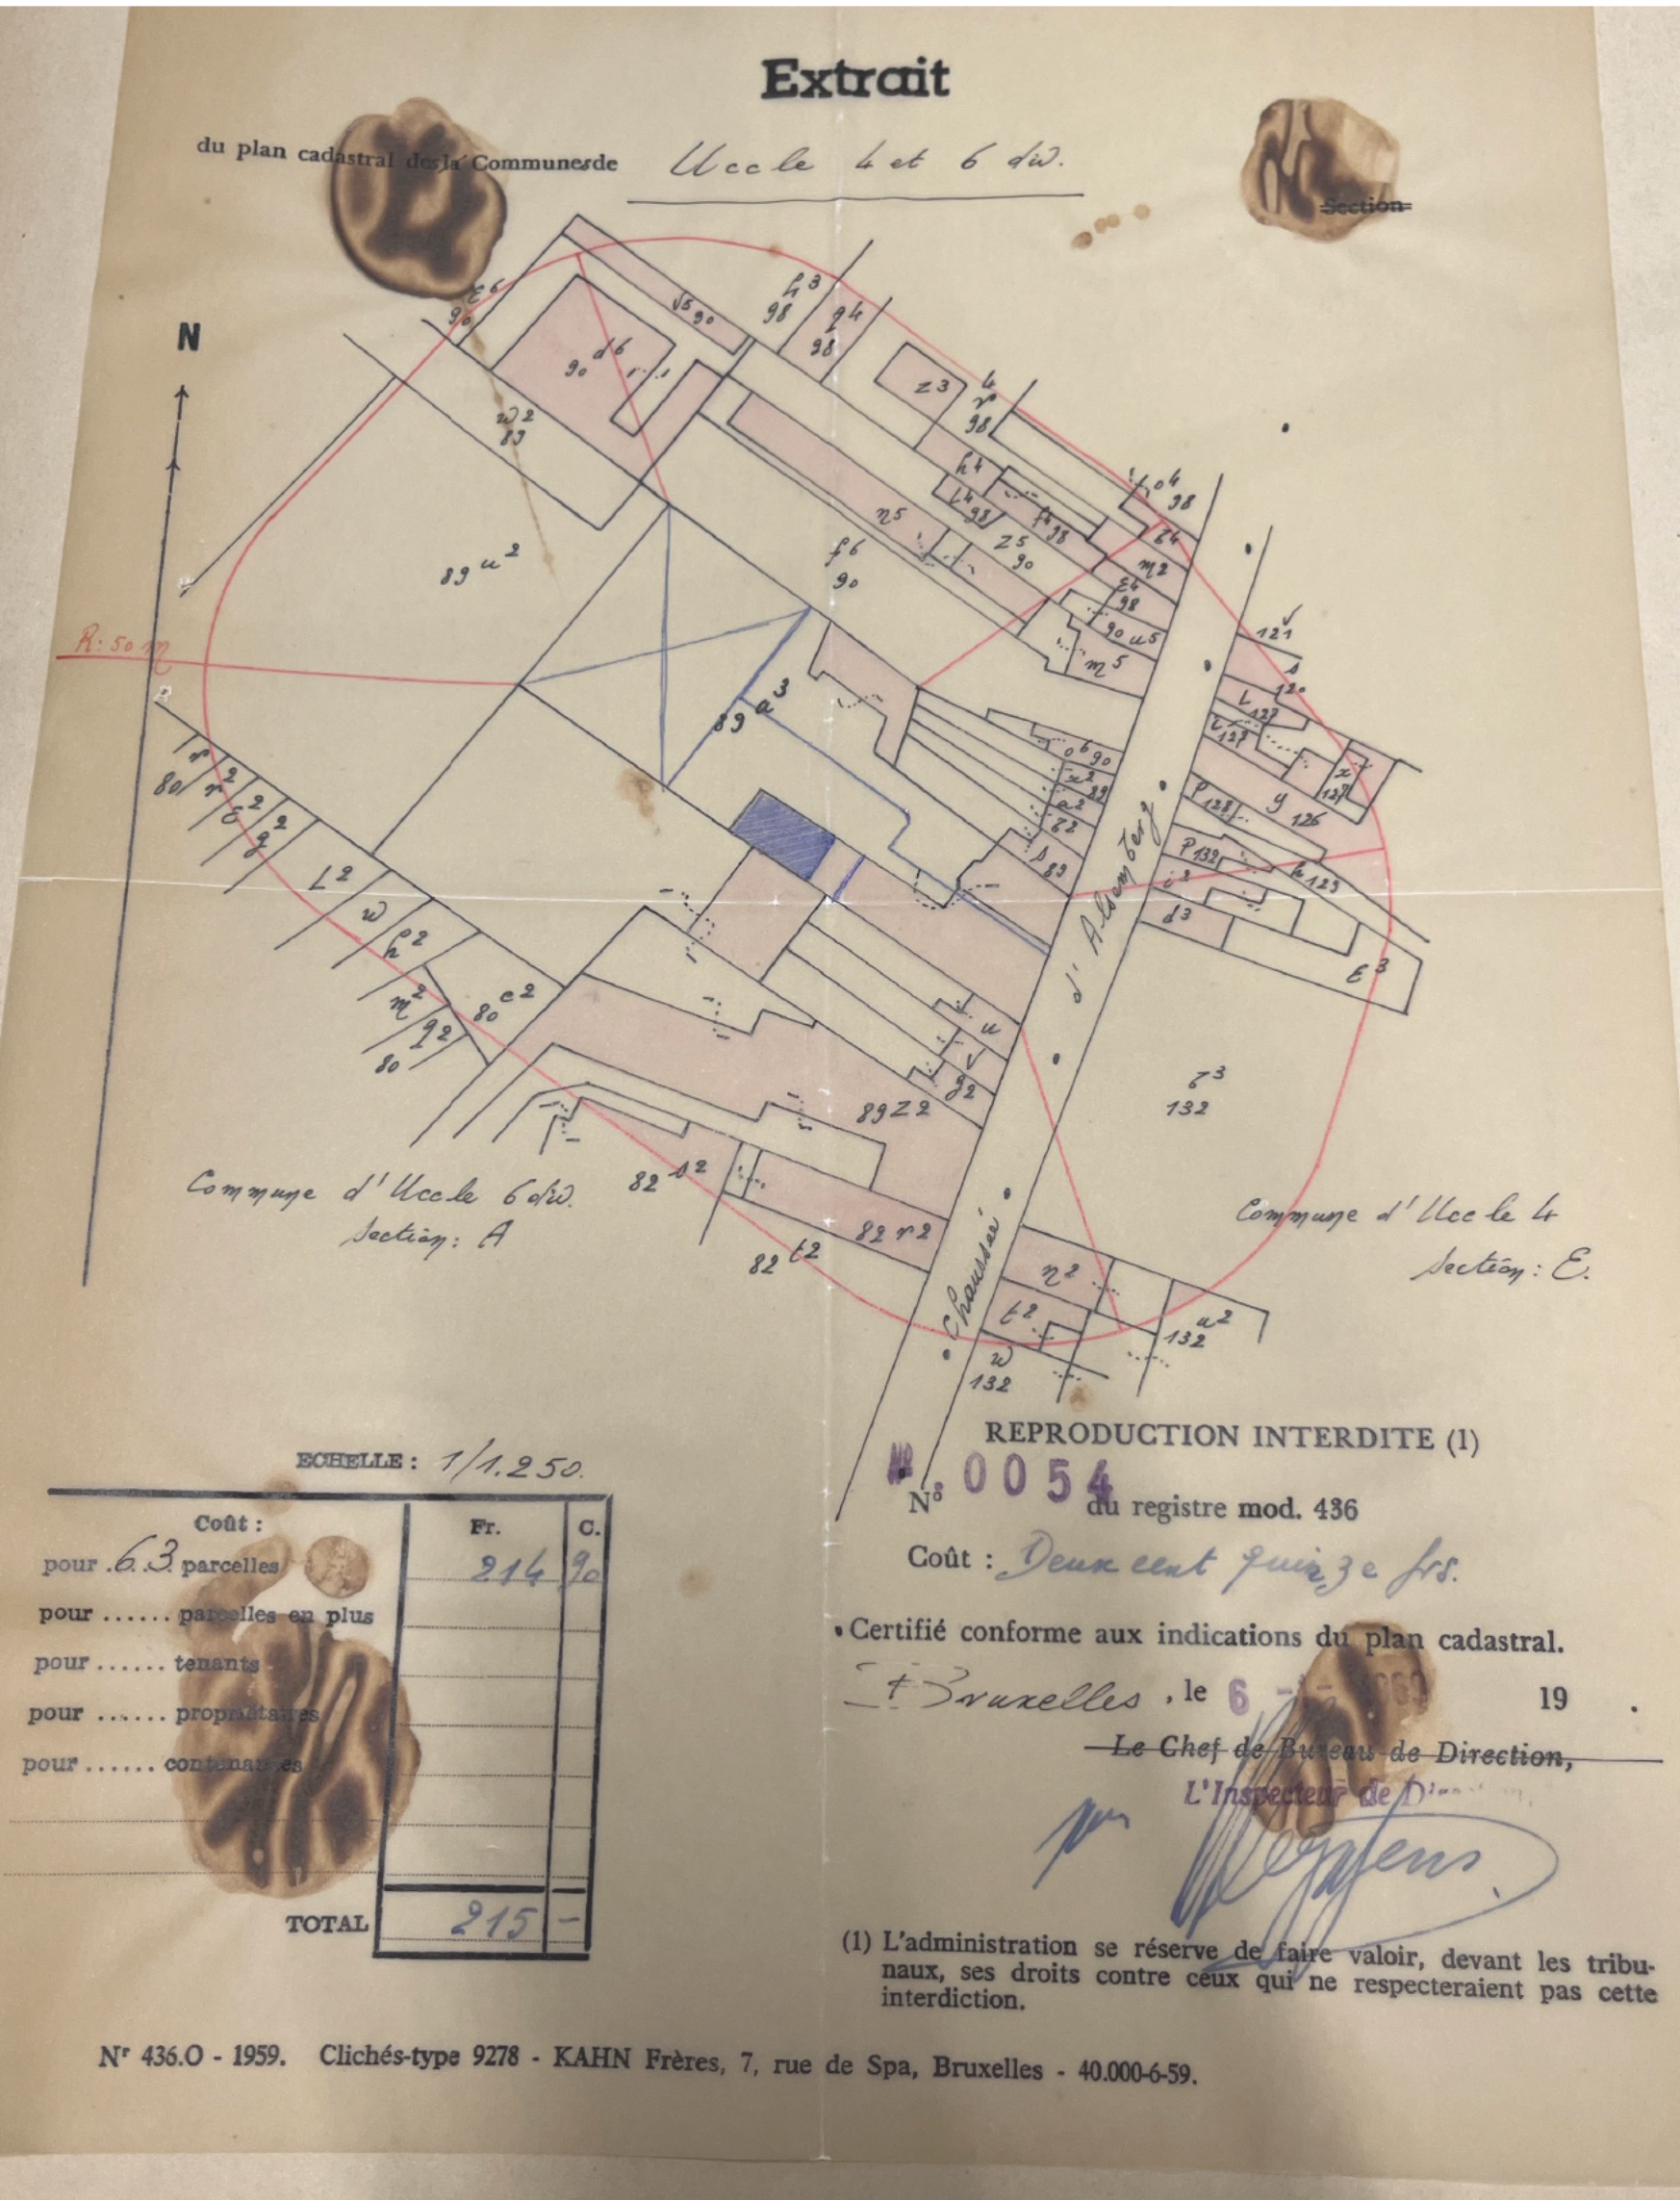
Extrait

du plan cadastral de la Commune de Uccle 4 et 6 div.

Section

N

R: 50 m

$t^6$ 90
$d^6$ 90
$s^5$ 90
$h^3$ 98
$g^4$ 98
$w^2$ 83
$z^3$
$r^4$ 98
$89 u^2$
$n^5$
$f^6$ 90
$h^4$
$l^4$ 98
$z^5$ 90
$f^4$ 98
$o^4$ 98
$e^4$
$m^2$
$e^4$ 98
90 $u^5$
$m^5$
$121$
$120$
$l$ 127
127
127
$p$ 128
$y$ 126
89 $a^3$
$o^6$ 90
$z^2$ 82
$b$ 83
$p$ 132
$l$ 125
$d^3$
$E^3$
80 $r^2$
$E^2$
$l^2$
$w$
$h^2$
$m^2$
$80 c^2$
92
80
$u$
$g^2$
$t^3$ 132
89 $Z^2$
82 $b^2$
82 $r^2$
82 $t^2$
$n^2$
$t^2$
$w$ 132
$u^2$ 132

d'Alemberg
Chaussée

Commune d'Uccle 6 div.
Section: A

Commune d'Uccle 4
Section: E.

ECHELLE: 1/1.250.

| Coût : | Fr. | C. |
|---|---|---|
| pour 63 parcelles | 214 | 90 |
| pour ...... parcelles en plus | | |
| pour ...... tenants | | |
| pour ...... propriétaires | | |
| pour ...... contenances | | |
| | | |
| | | |
| TOTAL | 215 | - |

REPRODUCTION INTERDITE (1)

N° 0054 du registre mod. 436

Coût : Deux cent quinze frs.

Certifié conforme aux indications du plan cadastral.

Bruxelles, le 6 - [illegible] 19

Le Chef de Bureau de Direction,
L'Inspecteur de D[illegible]

pr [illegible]

(1) L'administration se réserve de faire valoir, devant les tribunaux, ses droits contre ceux qui ne respecteraient pas cette interdiction.

Nr 436.O - 1959. Clichés-type 9278 - KAHN Frères, 7, rue de Spa, Bruxelles - 40.000-6-59.